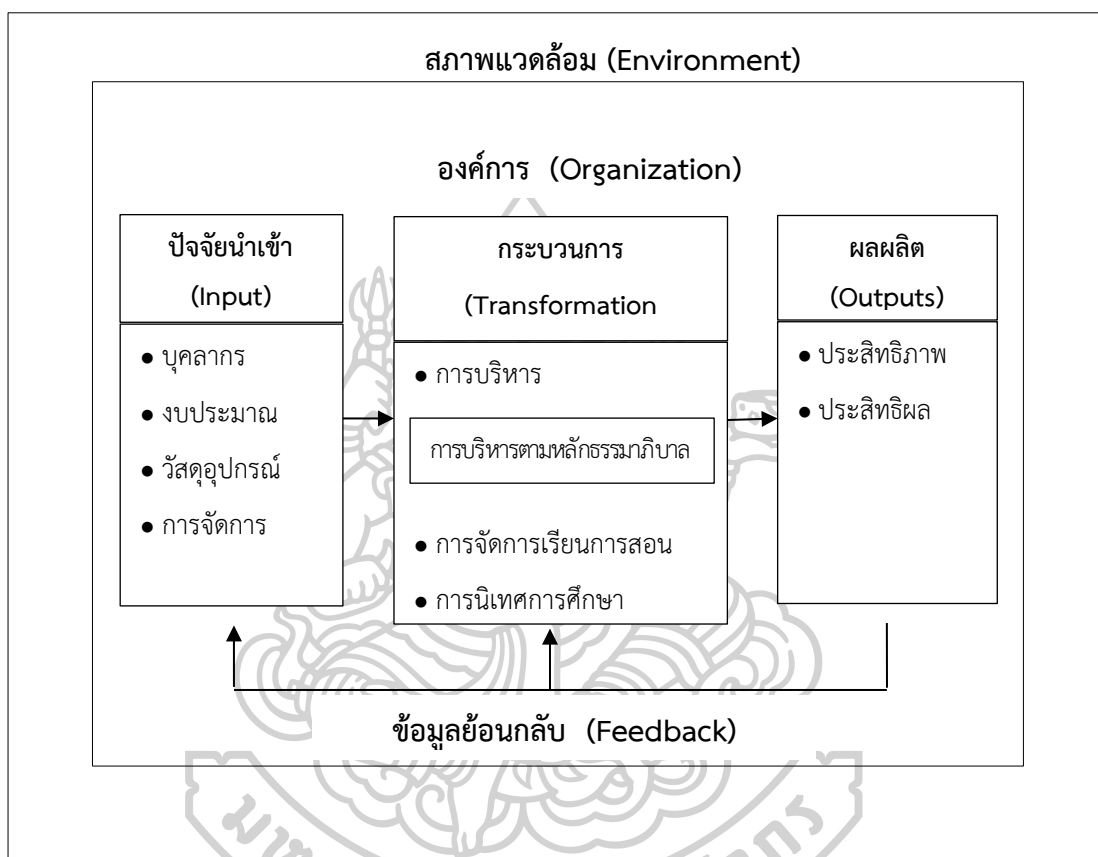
สภาพแวดล้อม (Environment)

องค์การ (Organization)

ปัจจัยนำเข้า

(Input)

● บุคลากร

● งบประมาณ

● วัสดุอุปกรณ์

● การจัดการ

กระบวนการ

(Transformation

● การบริหาร

การบริหารตามหลักธรรมาภิบาล

● การจัดการเรียนการสอน

● การนิเทศการศึกษา

ผลผลิต

(Outputs)

● ประสิทธิภาพ

● ประสิทธิผล

ข้อมูลย้อนกลับ (Feedback)